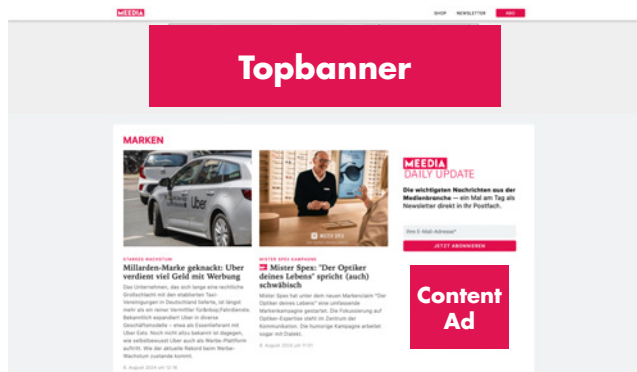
MEEDIA

SHOP NEWSLETTER ABO

Topbanner

MARKEN

STARKES WACHSTUM

Millarden-Marke geknackt: Uber verdient viel Geld mit Werbung

Das Unternehmen, das sich lange eine rechtliche Großschlacht mit den etablierten Taxi-Vereinigungen in Deutschland lieferte, ist längst mehr als ein reiner Vermittler für Fahrdienste. Bekanntlich expandiert Uber in diverse Geschäftsmodelle – etwa als Essenlieferant mit Uber Eats. Noch nicht allzu bekannt ist dagegen, wie selbstbewusst Uber auch als Werbe-Plattform auftritt. Wie der aktuelle Rekord beim Werbe-Wachstum zustande kommt.

6. August 2024 um 12:16

MISTER SPEX KAMPAGNE

Mister Spex: "Der Optiker deines Lebens" spricht (auch) schwäbisch

Mister Spex hat unter dem neuen Markenclaim "Der Optiker deines Lebens" eine umfassende Markenkampagne gestartet. Die Fokussierung auf Optiker-Expertise steht im Zentrum der Kommunikation. Die humorige Kampagne arbeitet sogar mit Dialekt.

6. August 2024 um 11:01

MEEDIA
DAILY UPDATE

Die wichtigsten Nachrichten aus der Medienbranche — ein Mal am Tag als Newsletter direkt in Ihr Postfach.

Ihre E-Mail-Adresse*

JETZT ABONNIEREN

Content Ad